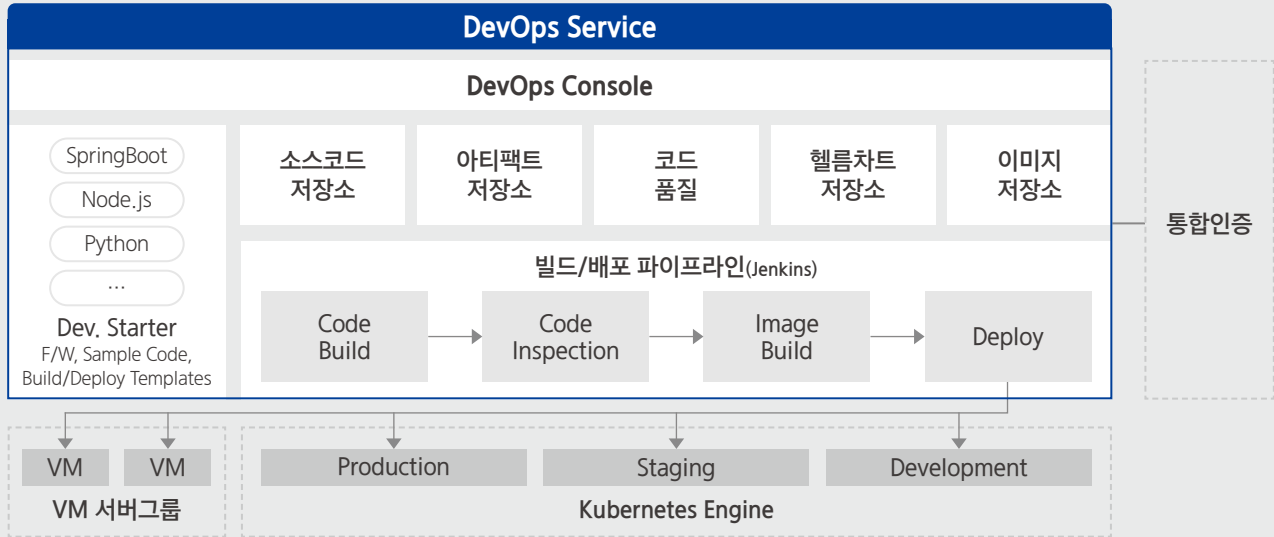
DevOps Service

DevOps Console

SpringBoot
Node.js
Python
...
Dev. Starter
F/W, Sample Code, Build/Deploy Templates

소스코드 저장소

아티팩트 저장소

코드 품질

헬름차트 저장소

이미지 저장소

통합인증

빌드/배포 파이프라인(Jenkins)

Code Build

Code Inspection

Image Build

Deploy

VM
VM
VM 서버그룹

Production
Staging
Development
Kubernetes Engine